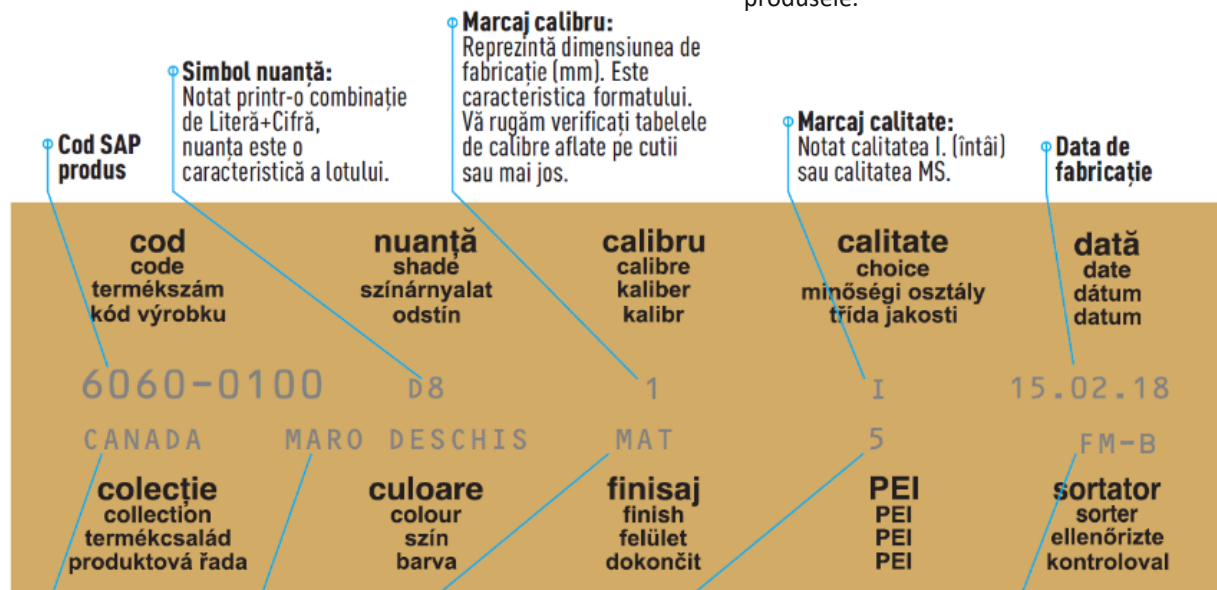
produsele.

Marcaj calibru:
Reprezintă dimensiunea de fabricație (mm). Este caracteristica formatului. Vă rugăm verificați tabelele de calibre aflate pe cutii sau mai jos.

Simbol nuanță:
Notat printr-o combinație de Literă+Cifră, nuanța este o caracteristică a lotului.

Cod SAP produs

Marcaj calitate:
Notat calitatea I. (întâi) sau calitatea MS.

Data de fabricație

cod
code
termékszám
kód výrobku

nuanță
shade
színárnyalat
odstín

calibru
calibre
kaliber
kalibr

calitate
choice
minőségi osztály
třída jakosti

dată
date
dátum
datum

6060-0100 D8 1 I 15.02.18

CANADA MARO DESCHIS MAT 5 FM-B

colecție
collection
termékcsalád
produktová řada

culoare
colour
szín
barva

finisaj
finish
felület
dokončit

PEI
PEI
PEI
PEI

sortator
sorter
ellenőrizte
kontroloval